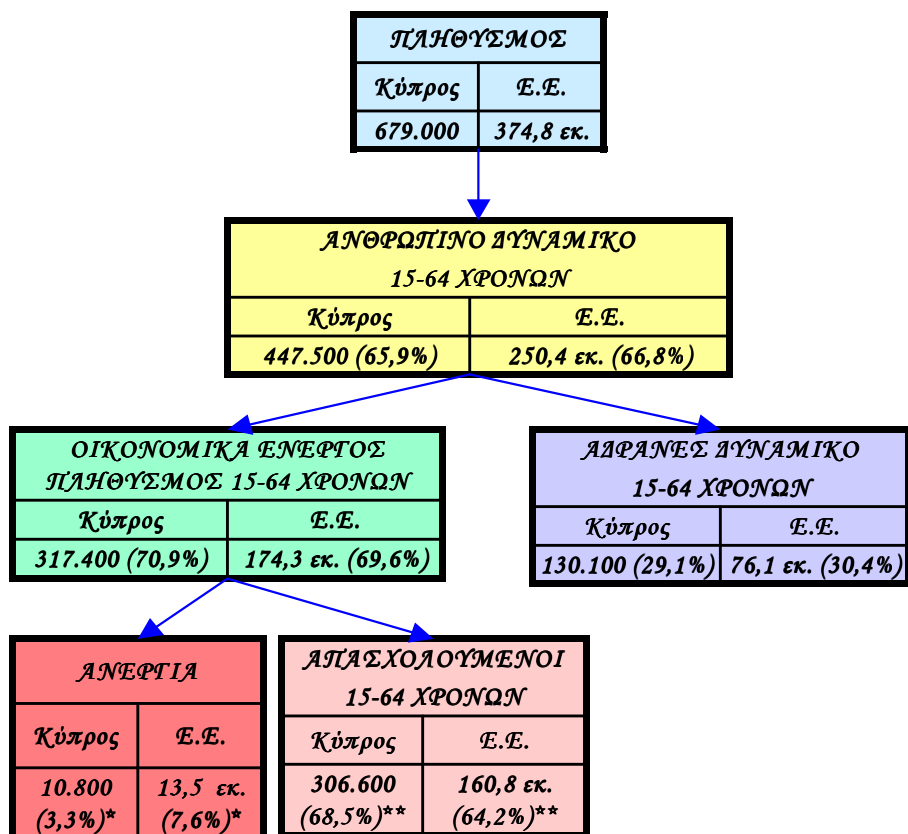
ΠΛΗΘΥΣΜΟΣ

| Κύπρος | Ε.Ε. |
|---|---|
| 679.000 | 374,8 εκ. |

ΑΝΘΡΩΠΙΝΟ ΔΥΝΑΜΙΚΟ 15-64 ΧΡΟΝΩΝ

| Κύπρος | Ε.Ε. |
|---|---|
| 447.500 (65,9%) | 250,4 εκ. (66,8%) |

ΟΙΚΟΝΟΜΙΚΑ ΕΝΕΡΓΟΣ ΠΛΗΘΥΣΜΟΣ 15-64 ΧΡΟΝΩΝ

| Κύπρος | Ε.Ε. |
|---|---|
| 317.400 (70,9%) | 174,3 εκ. (69,6%) |

ΑΔΡΑΝΕΣ ΔΥΝΑΜΙΚΟ 15-64 ΧΡΟΝΩΝ

| Κύπρος | Ε.Ε. |
|---|---|
| 130.100 (29,1%) | 76,1 εκ. (30,4%) |

ΑΝΕΡΓΙΑ

| Κύπρος | Ε.Ε. |
|---|---|
| 10.800 (3,3%)* | 13,5 εκ. (7,6%)* |

ΑΠΑΣΧΟΛΟΥΜΕΝΟΙ 15-64 ΧΡΟΝΩΝ

| Κύπρος | Ε.Ε. |
|---|---|
| 306.600 (68,5%)** | 160,8 εκ. (64,2%)** |